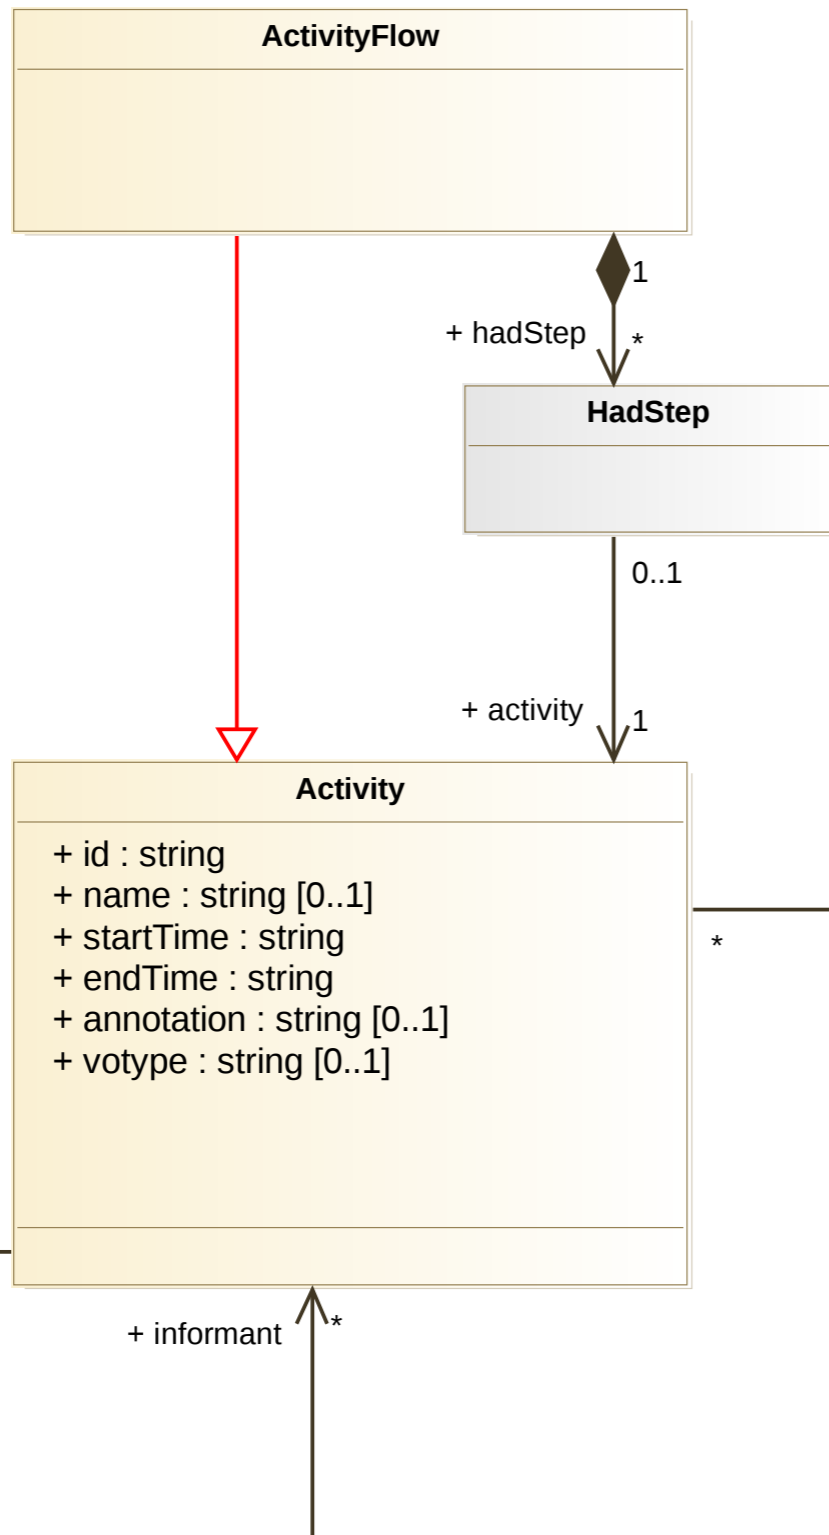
ActivityFlow

1
+ hadStep
*

HadStep

0..1

+ activity
1

Activity

+ id : string
+ name : string [0..1]
+ startTime : string
+ endTime : string
+ annotation : string [0..1]
+ votype : string [0..1]

*

+ informant
*